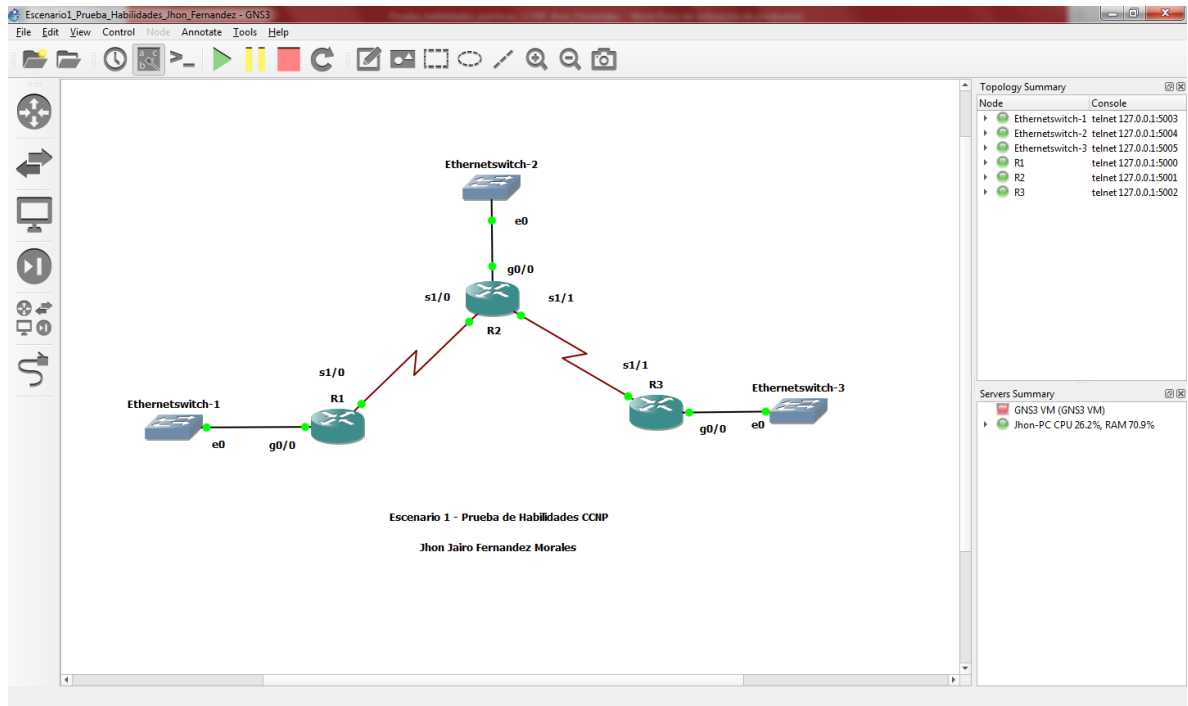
Escenario1_Prueba_Habilidades_Jhon_Fernandez - GNS3

File Edit View Control Node Annotate Tools Help

Ethernetswitch-2
e0
g0/0
s1/0
s1/1
R2
s1/0
s1/1
R1
R3
Ethernetswitch-1
Ethernetswitch-3
e0
g0/0
g0/0
e0

Escenario 1 - Prueba de Habilidades CCNP

Jhon Jairo Fernandez Morales

Topology Summary

| Node | Console |
|---|---|
| Ethernetswitch-1 | telnet 127.0.0.1:5003 |
| Ethernetswitch-2 | telnet 127.0.0.1:5004 |
| Ethernetswitch-3 | telnet 127.0.0.1:5005 |
| R1 | telnet 127.0.0.1:5000 |
| R2 | telnet 127.0.0.1:5001 |
| R3 | telnet 127.0.0.1:5002 |

Servers Summary

GNS3 VM (GNS3 VM)
Jhon-PC CPU 26.2%, RAM 70.9%